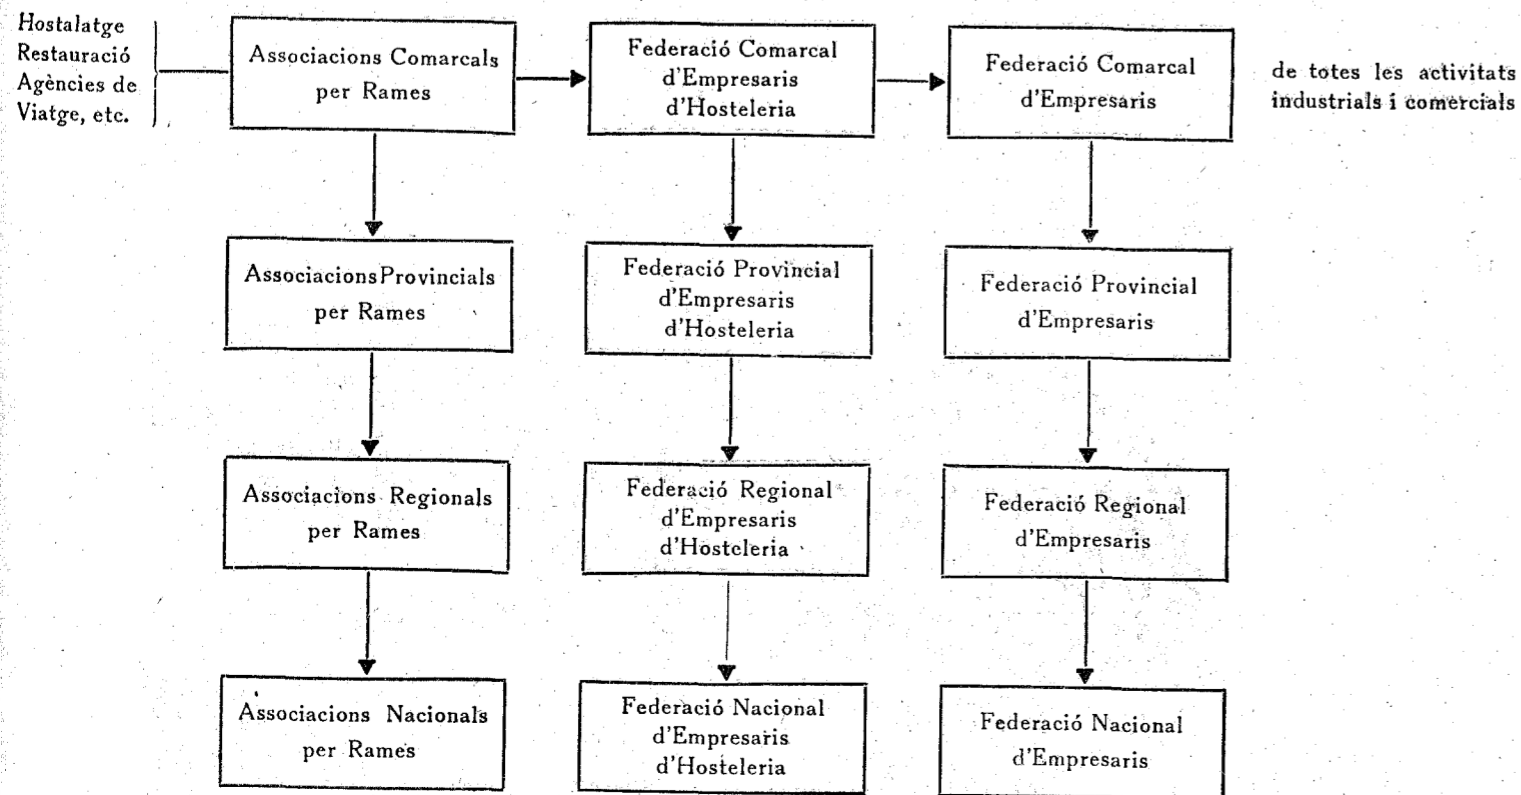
Hostalatge
Restauració
Agències de
Viatge, etc.

Associacions Comarcals per Rames

Federació Comarcal d'Empresaris d'Hosteleria

Federació Comarcal d'Empresaris

de totes les activitats industrials i comercials

AssociacionsProvincials per Rames

Federació Provincial d'Empresaris d'Hosteleria

Federació Provincial d'Empresaris

Associacions Regionals per Rames

Federació Regional d'Empresaris d'Hosteleria

Federació Regional d'Empresaris

Associacions Nacionals per Rames

Federació Nacional d'Empresaris d'Hosteleria

Federació Nacional d'Empresaris